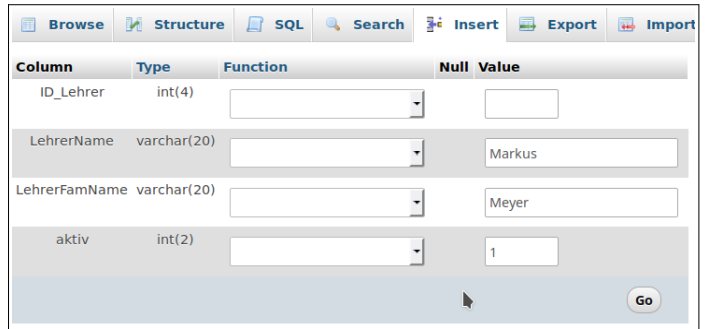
Browse | Structure | SQL | Search | Insert | Export | Import

| Column | Type | Function | Null | Value |
|---|---|---|---|---|
| ID_Lehrer | int(4) | | | |
| LehrerName | varchar(20) | | | Markus |
| LehrerFamName | varchar(20) | | | Meyer |
| aktiv | int(2) | | | 1 |

Go